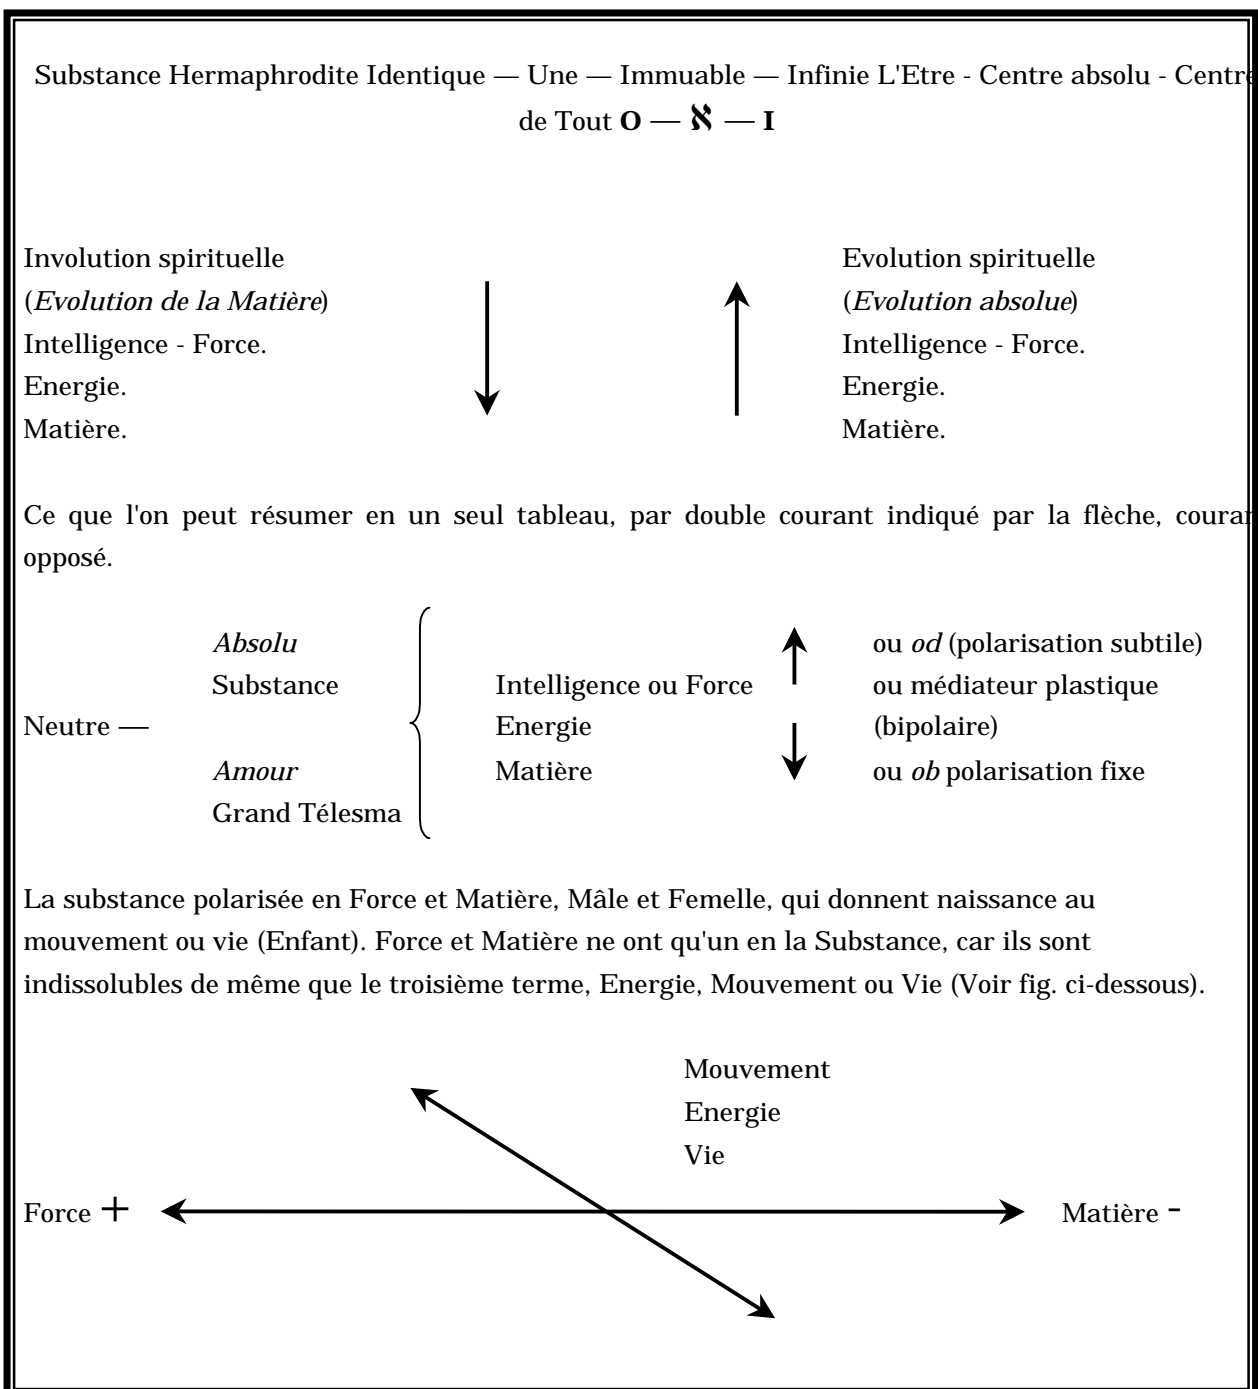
Substance Hermaphrodite Identique — Une — Immuable — Infinie L'Etre - Centre absolu - Centre de Tout **O — א — I**

Involution spirituelle
(*Evolution de la Matière*)
Intelligence - Force.
Energie.
Matière.

Evolution spirituelle
(*Evolution absolue*)
Intelligence - Force.
Energie.
Matière.

Ce que l'on peut résumer en un seul tableau, par double courant indiqué par la flèche, courant opposé.

Neutre —
*Absolu*
Substance
*Amour*
Grand Télesma

Intelligence ou Force
Energie
Matière

ou *od* (polarisation subtile)
ou médiateur plastique
(bipolaire)
ou *ob* polarisation fixe

La substance polarisée en Force et Matière, Mâle et Femelle, qui donnent naissance au mouvement ou vie (Enfant). Force et Matière ne ont qu'un en la Substance, car ils sont indissolubles de même que le troisième terme, Energie, Mouvement ou Vie (Voir fig. ci-dessous).

Mouvement
Energie
Vie

Force + Matière -